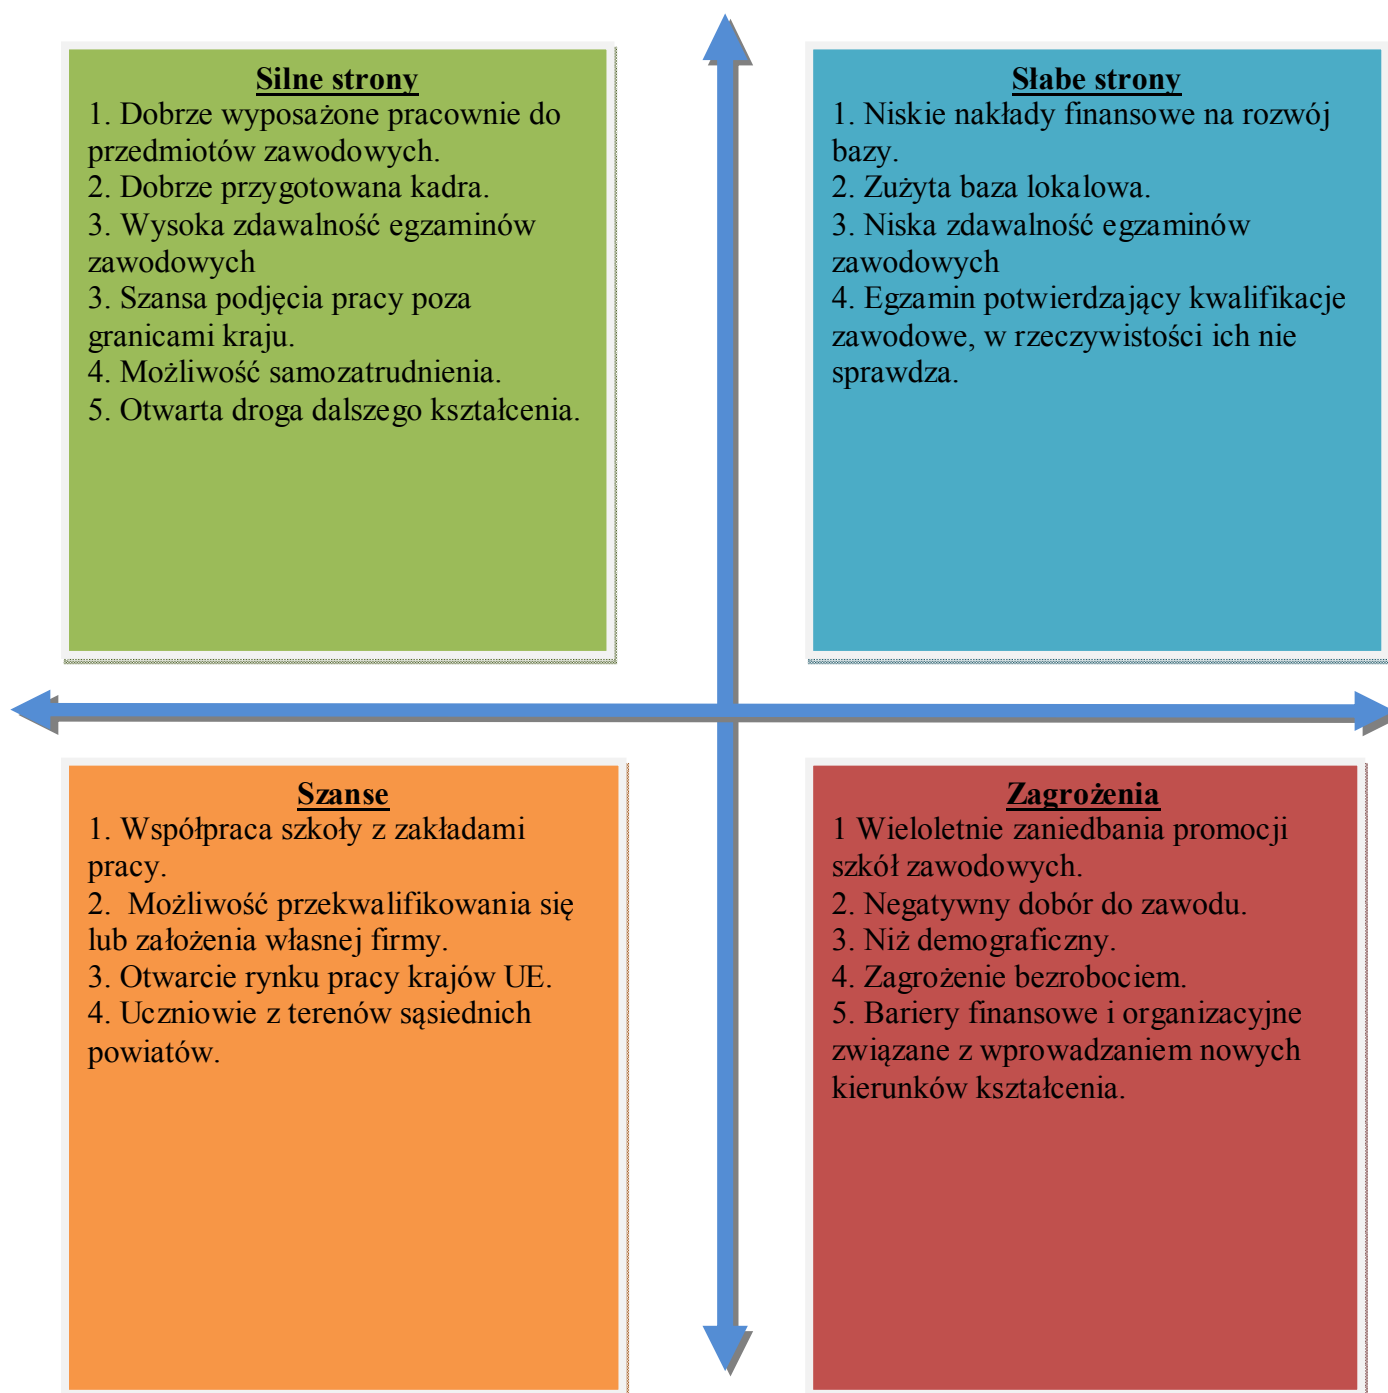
Silne strony
1. Dobrze wyposażone pracownie do przedmiotów zawodowych.
2. Dobrze przygotowana kadra.
3. Wysoka zdawalność egzaminów zawodowych
3. Szansa podjęcia pracy poza granicami kraju.
4. Możliwość samozatrudnienia.
5. Otwarta droga dalszego kształcenia.

Słabe strony
1. Niskie nakłady finansowe na rozwój bazy.
2. Zużyta baza lokalowa.
3. Niska zdawalność egzaminów zawodowych
4. Egzamin potwierdzający kwalifikacje zawodowe, w rzeczywistości ich nie sprawdza.

Szanse
1. Współpraca szkoły z zakładami pracy.
2. Możliwość przekwalifikowania się lub założenia własnej firmy.
3. Otwarcie rynku pracy krajów UE.
4. Uczniowie z terenów sąsiednich powiatów.

Zagrożenia
1 Wieloletnie zaniedbania promocji szkół zawodowych.
2. Negatywny dobór do zawodu.
3. Niż demograficzny.
4. Zagrożenie bezrobociem.
5. Bariery finansowe i organizacyjne związane z wprowadzaniem nowych kierunków kształcenia.